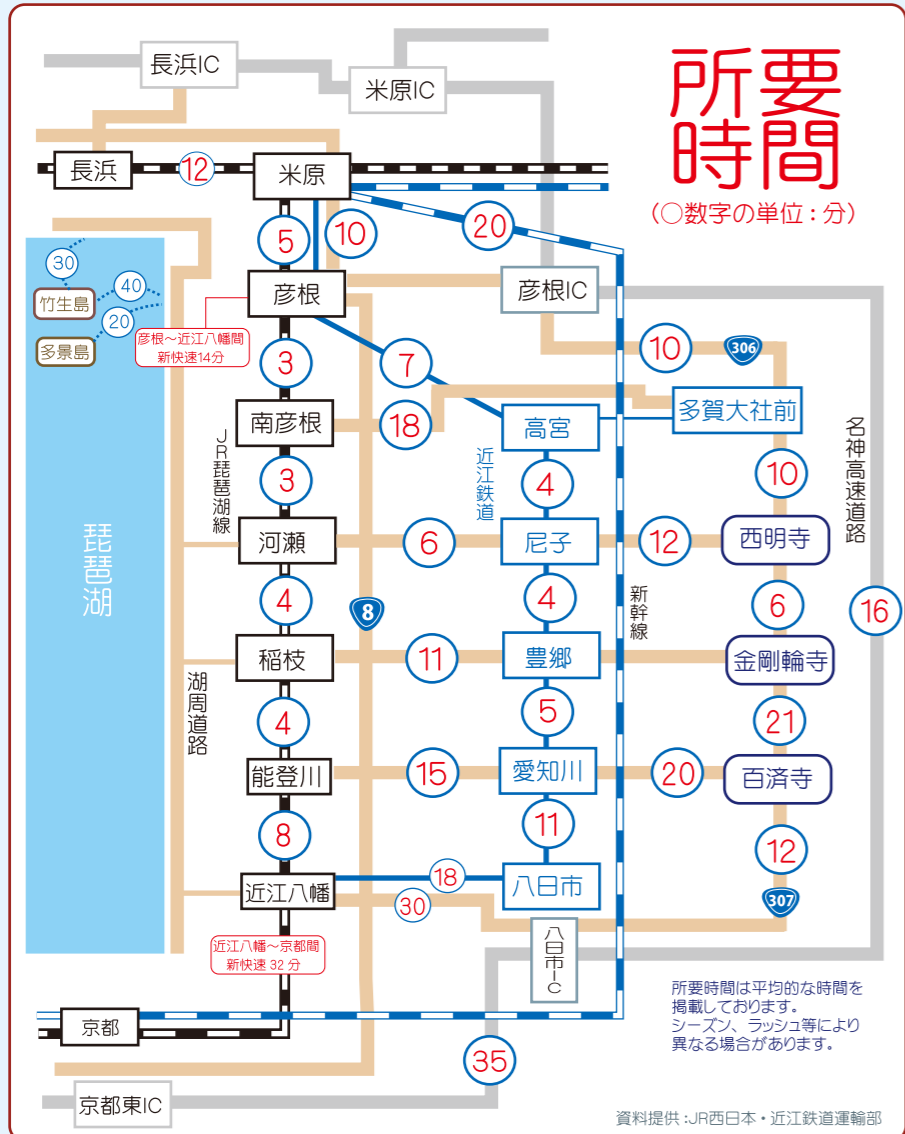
所要時間
(○数字の単位：分)

長浜IC
米原IC
長浜
12
米原
5
10
20
彦根
彦根IC
30
40
20
竹生島
多景島
彦根～近江八幡間
新快速14分
3
7
10
306
南彦根
18
高宮
多賀大社前
JR琵琶湖線
近江鉄道
3
4
10
名神高速道路
琵琶湖
河瀬
6
尼子
12
西明寺
4
4
新幹線
6
16
8
稲枝
11
豊郷
金剛輪寺
湖周道路
4
5
21
能登川
15
愛知川
20
百済寺
8
11
12
近江八幡
18
八日市
30
307
八日市IC
近江八幡～京都間
新快速 32 分
京都
35
京都東IC
所要時間は平均的な時間を掲載しております。
シーズン、ラッシュ等により異なる場合があります。
資料提供：JR西日本・近江鉄道運輸部